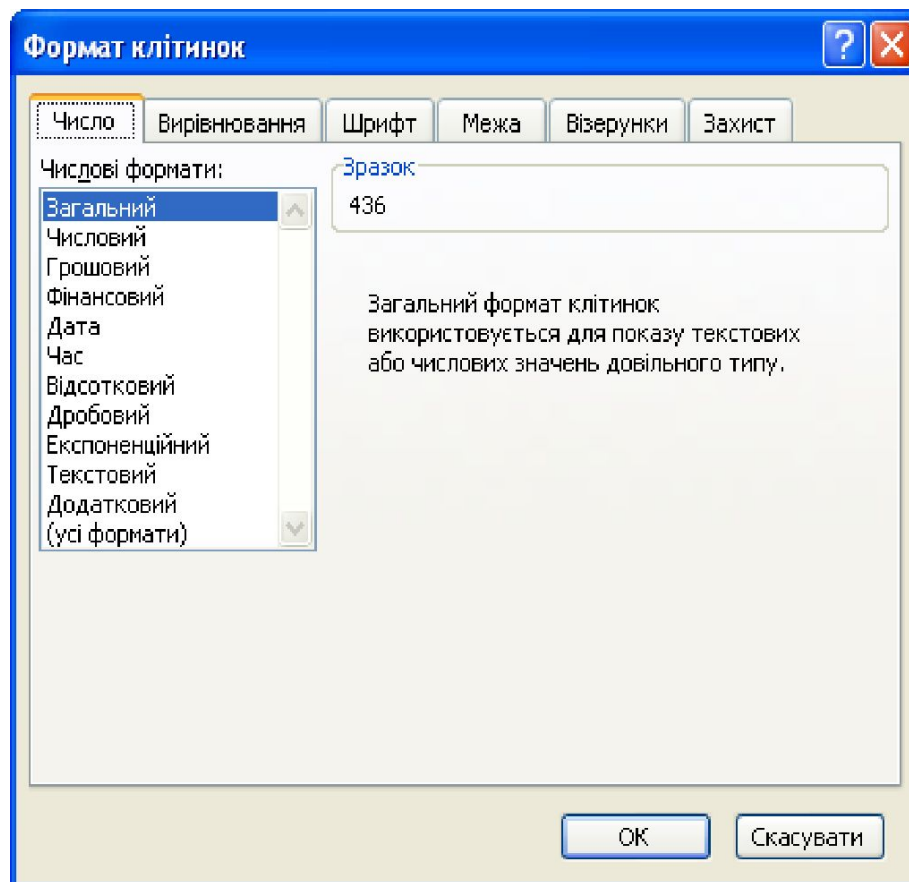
Формат клітинок

Число | Вирівнювання | Шрифт | Межа | Візерунки | Захист

Числові формати:
Загальний
Числовий
Грошовий
Фінансовий
Дата
Час
Відсотковий
Дробовий
Експоненційний
Текстовий
Додатковий
(усі формати)

Зразок
436

Загальний формат клітинок використовується для показу текстових або числових значень довільного типу.

OK
Скасувати